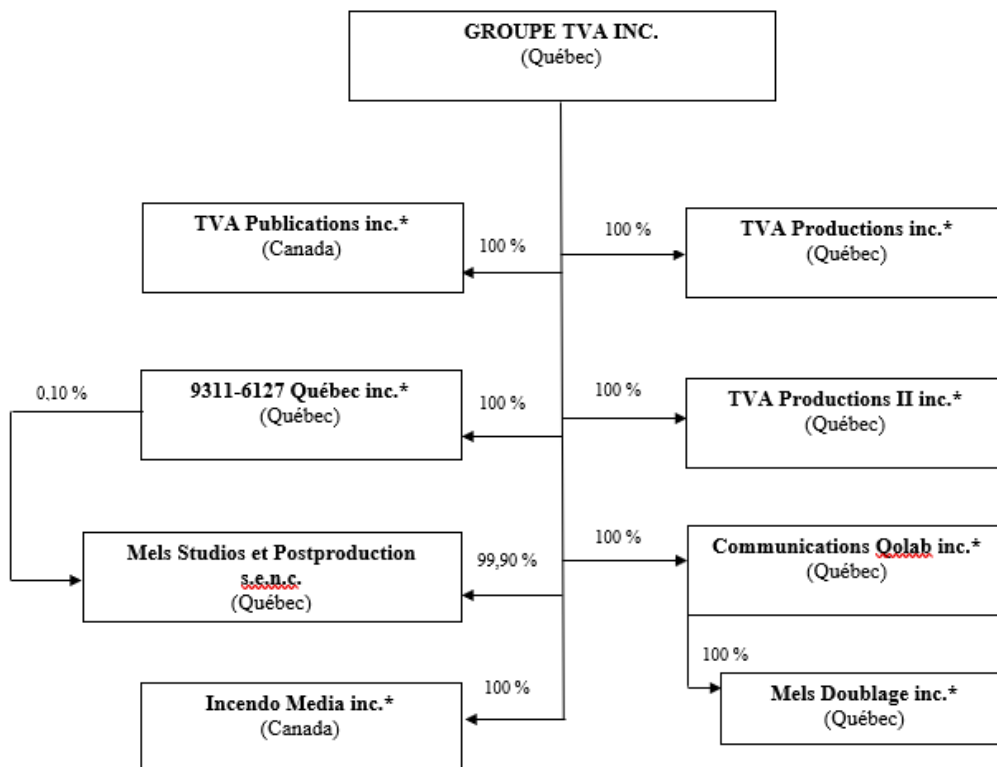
GROUPE TVA INC.
(Québec)

TVA Publications inc.*
(Canada)

100 %

100 %

TVA Productions inc.*
(Québec)

0,10 %

9311-6127 Québec inc.*
(Québec)

100 %

100 %

TVA Productions II inc.*
(Québec)

Mels Studios et Postproduction s.e.n.c.
(Québec)

99,90 %

100 %

Communications Qolab inc.*
(Québec)

100 %

Mels Doublage inc.*
(Québec)

100 %

Incendo Media inc.*
(Canada)